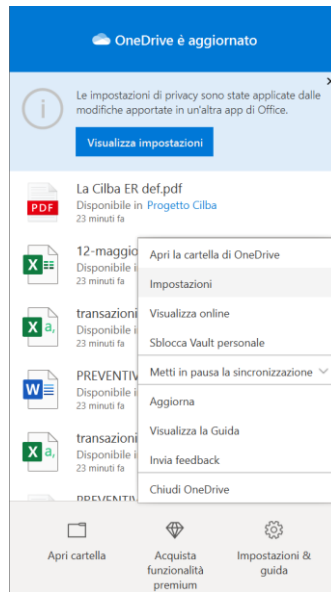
OneDrive è aggiornato

Le impostazioni di privacy sono state applicate dalle modifiche apportate in un'altra app di Office.

Visualizza impostazioni

La Cilba ER def.pdf
Disponibile in Progetto Cilba
23 minuti fa

12-maggio
Disponibile i
23 minuti fa

transazioni
Disponibile i
23 minuti fa

PREVENTIV
Disponibile i
23 minuti fa

transazioni
Disponibile i
23 minuti fa

PREVENTIV

Apri la cartella di OneDrive
Impostazioni
Visualizza online
Sblocca Vault personale
Metti in pausa la sincronizzazione
Aggiorna
Visualizza la Guida
Invia feedback
Chiudi OneDrive

Apri cartella
Acquista funzionalità premium
Impostazioni & guida